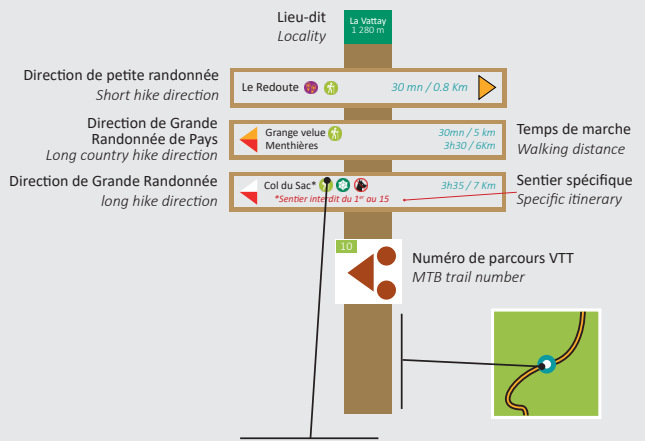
Lieu-dit
*Locality*

La Vattay
1 280 m

Direction de petite randonnée
*Short hike direction*

Le Redoute 30 mn / 0.8 Km

Direction de Grande Randonnée de Pays
*Long country hike direction*

Grange velue 30mn / 5 km
Menthières 3h30 / 6Km

Temps de marche
*Walking distance*

Direction de Grande Randonnée
*long hike direction*

Col du Sac* 3h35 / 7 Km
*Sentier interdit du 1er au 15

Sentier spécifique
*Specific itinerary*

10

Numéro de parcours VTT
*MTB trail number*